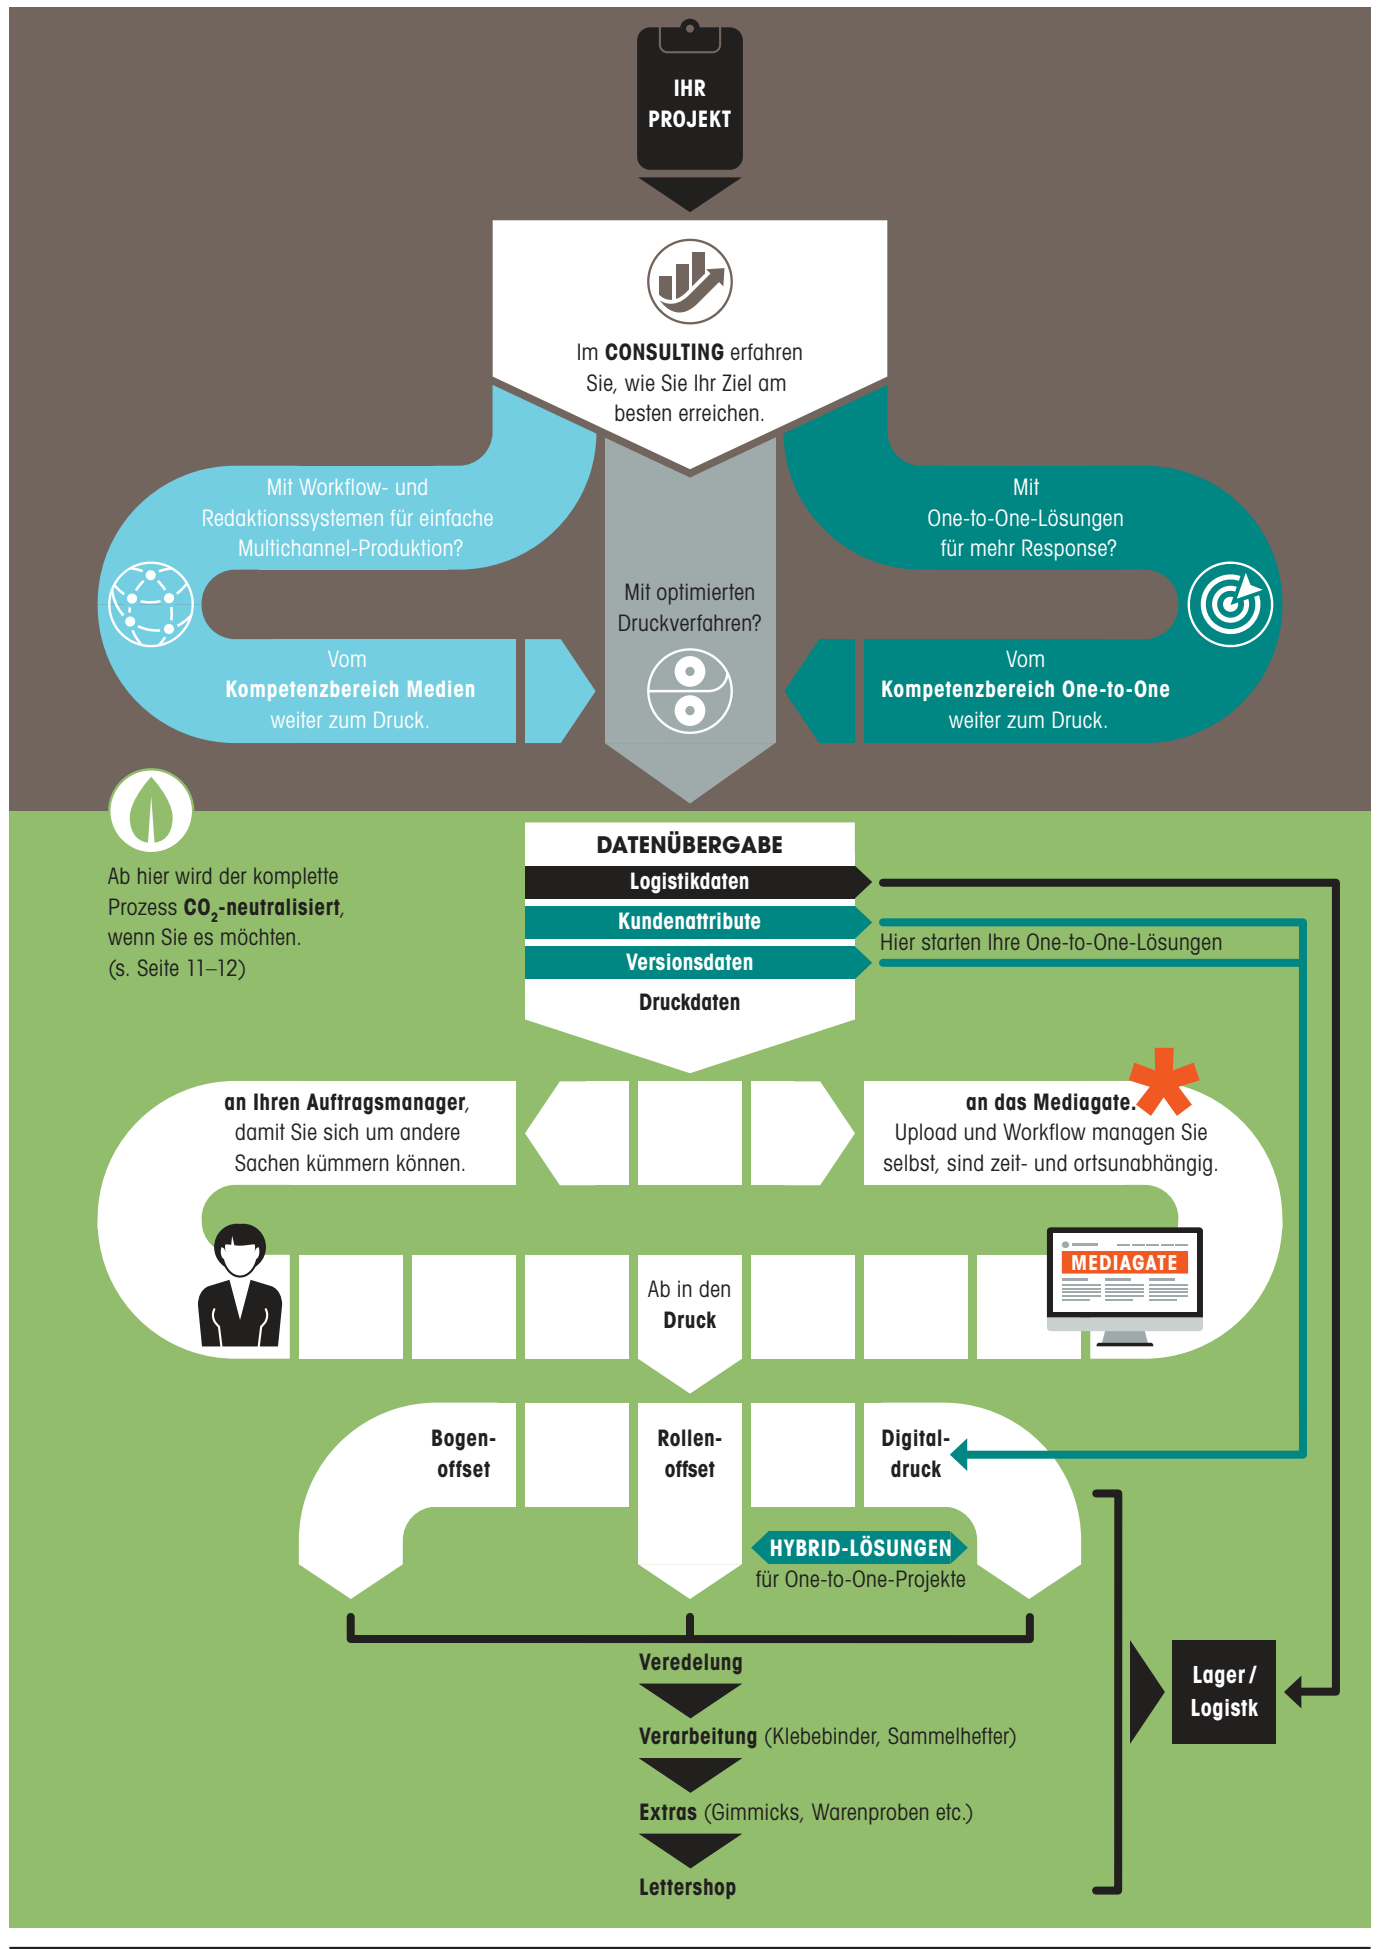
IHR PROJEKT

Im **CONSULTING** erfahren Sie, wie Sie Ihr Ziel am besten erreichen.

Mit Workflow- und Redaktionssystemen für einfache Multichannel-Produktion?

Mit optimierten Druckverfahren?

Mit One-to-One-Lösungen für mehr Response?

Vom **Kompetenzbereich Medien** weiter zum Druck.

Vom **Kompetenzbereich One-to-One** weiter zum Druck.

Ab hier wird der komplette Prozess **$CO_2$-neutralisiert**, wenn Sie es möchten. (s. Seite 11–12)

DATENÜBERGABE
Logistikdaten
Kundenattribute
Versionsdaten
Druckdaten

Hier starten Ihre One-to-One-Lösungen

**an Ihren Auftragsmanager**, damit Sie sich um andere Sachen kümmern können.

**an das Mediagate.** Upload und Workflow managen Sie selbst, sind zeit- und ortsunabhängig.

MEDIAGATE

Ab in den **Druck**

Bogen-offset

Rollen-offset

Digital-druck

HYBRID-LÖSUNGEN
für One-to-One-Projekte

Veredelung

**Verarbeitung** (Klebebinder, Sammelhefter)

**Extras** (Gimmicks, Warenproben etc.)

Lettershop

Lager / Logistk